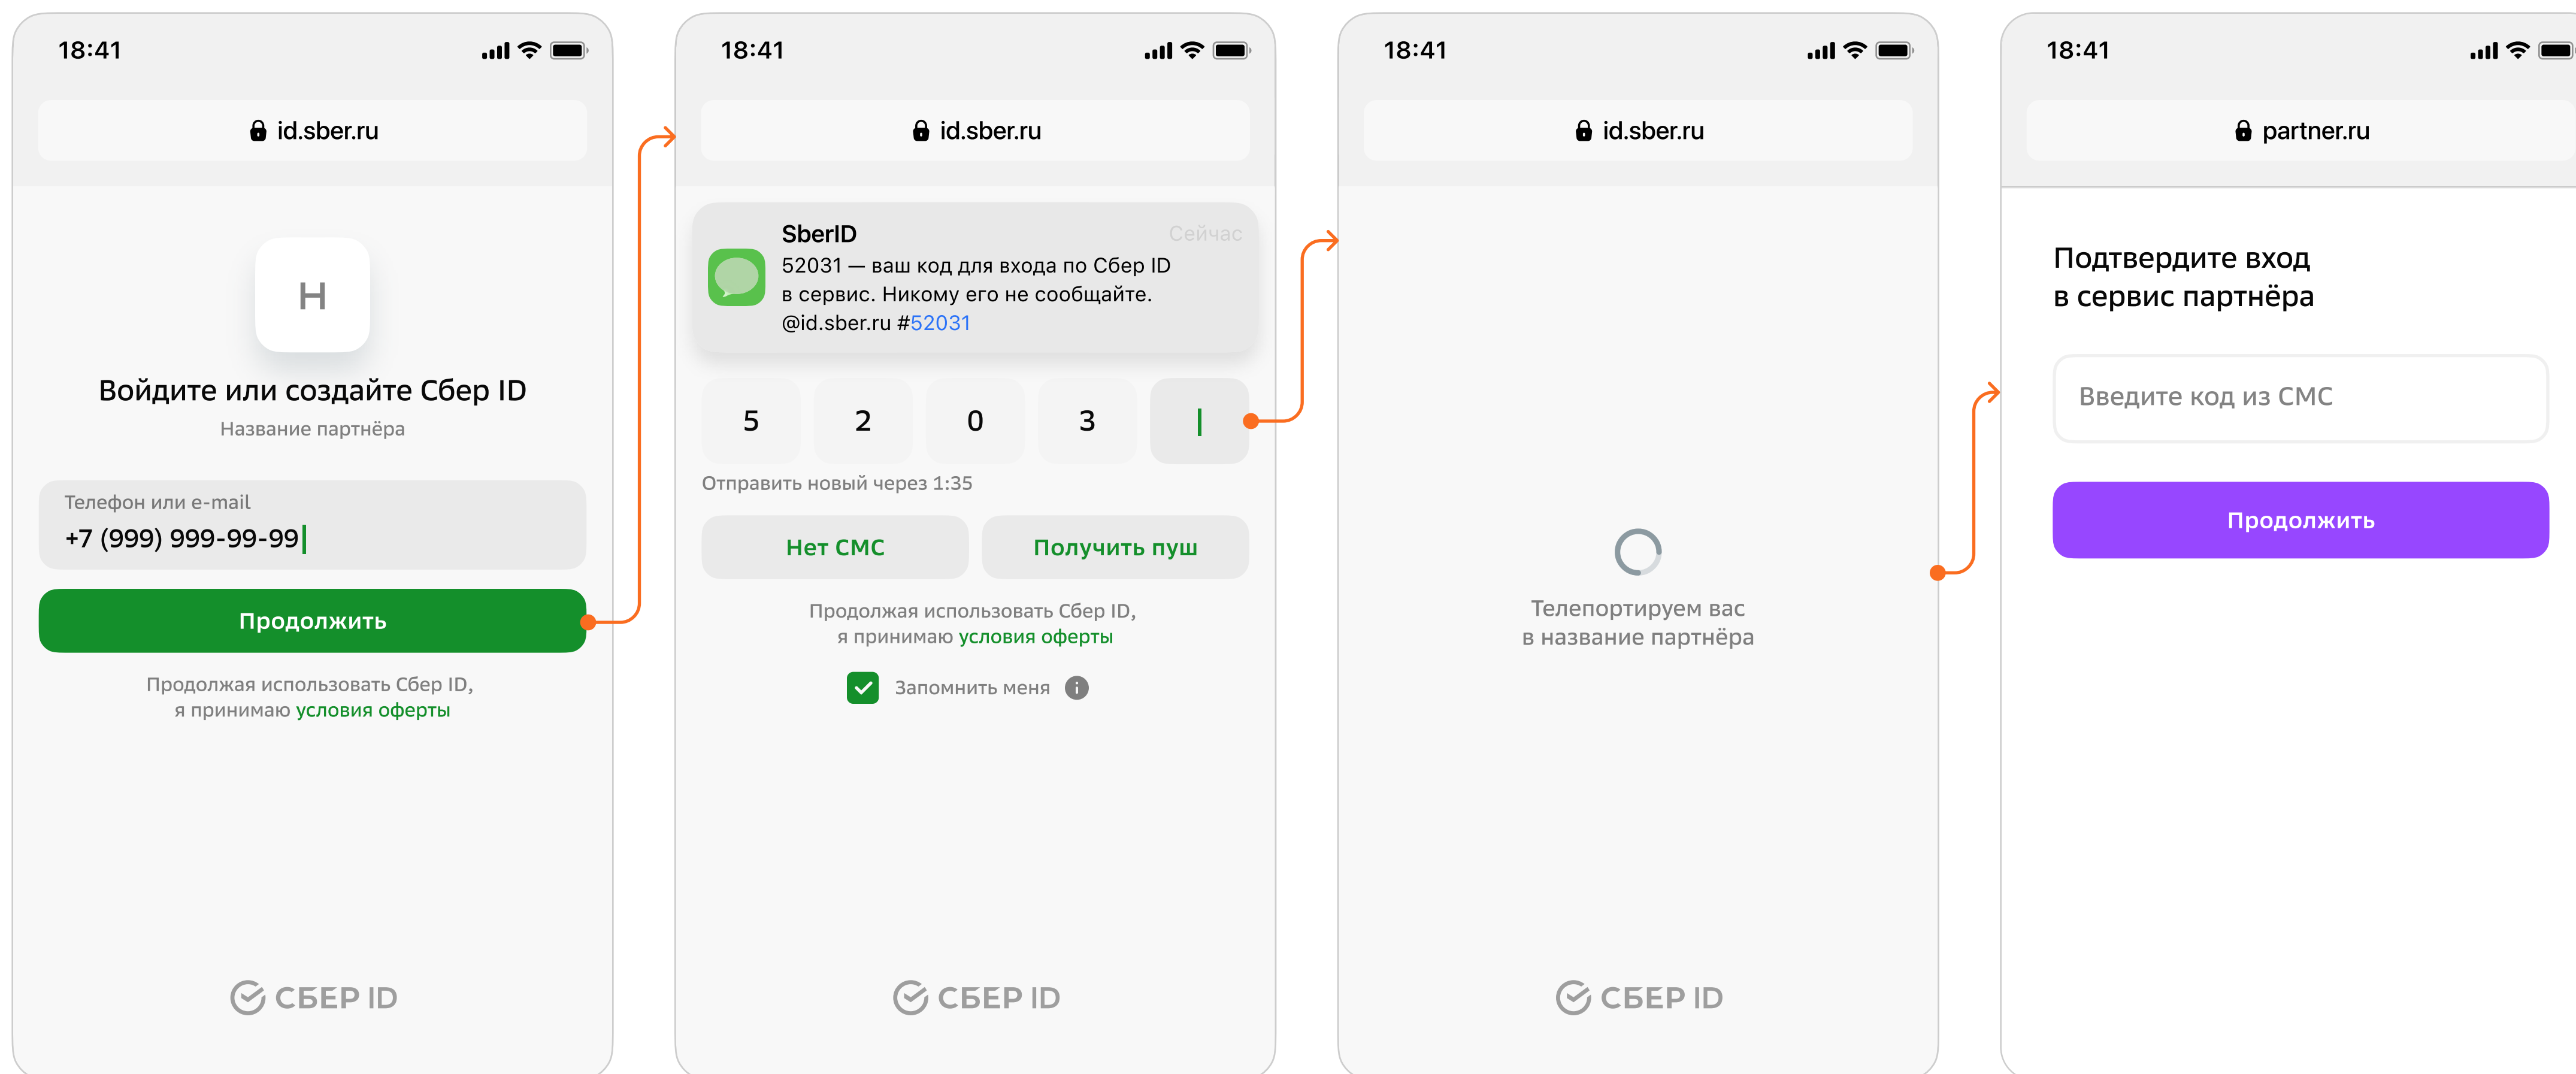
18:41

id.sber.ru

Н

Войдите или создайте Сбер ID

Название партнёра

Телефон или e-mail

+7 (999) 999-99-99

Продолжить

Продолжая использовать Сбер ID, я принимаю условия оферты

СБЕР ID

18:41

id.sber.ru

SberID Сейчас

52031 — ваш код для входа по Сбер ID в сервис. Никому его не сообщайте. @id.sber.ru #52031

5 2 0 3

Отправить новый через 1:35

Нет СМС

Получить пуш

Продолжая использовать Сбер ID, я принимаю условия оферты

Запомнить меня

СБЕР ID

18:41

id.sber.ru

Телепортируем вас в название партнёра

СБЕР ID

18:41

partner.ru

Подтвердите вход в сервис партнёра

Введите код из СМС

Продолжить